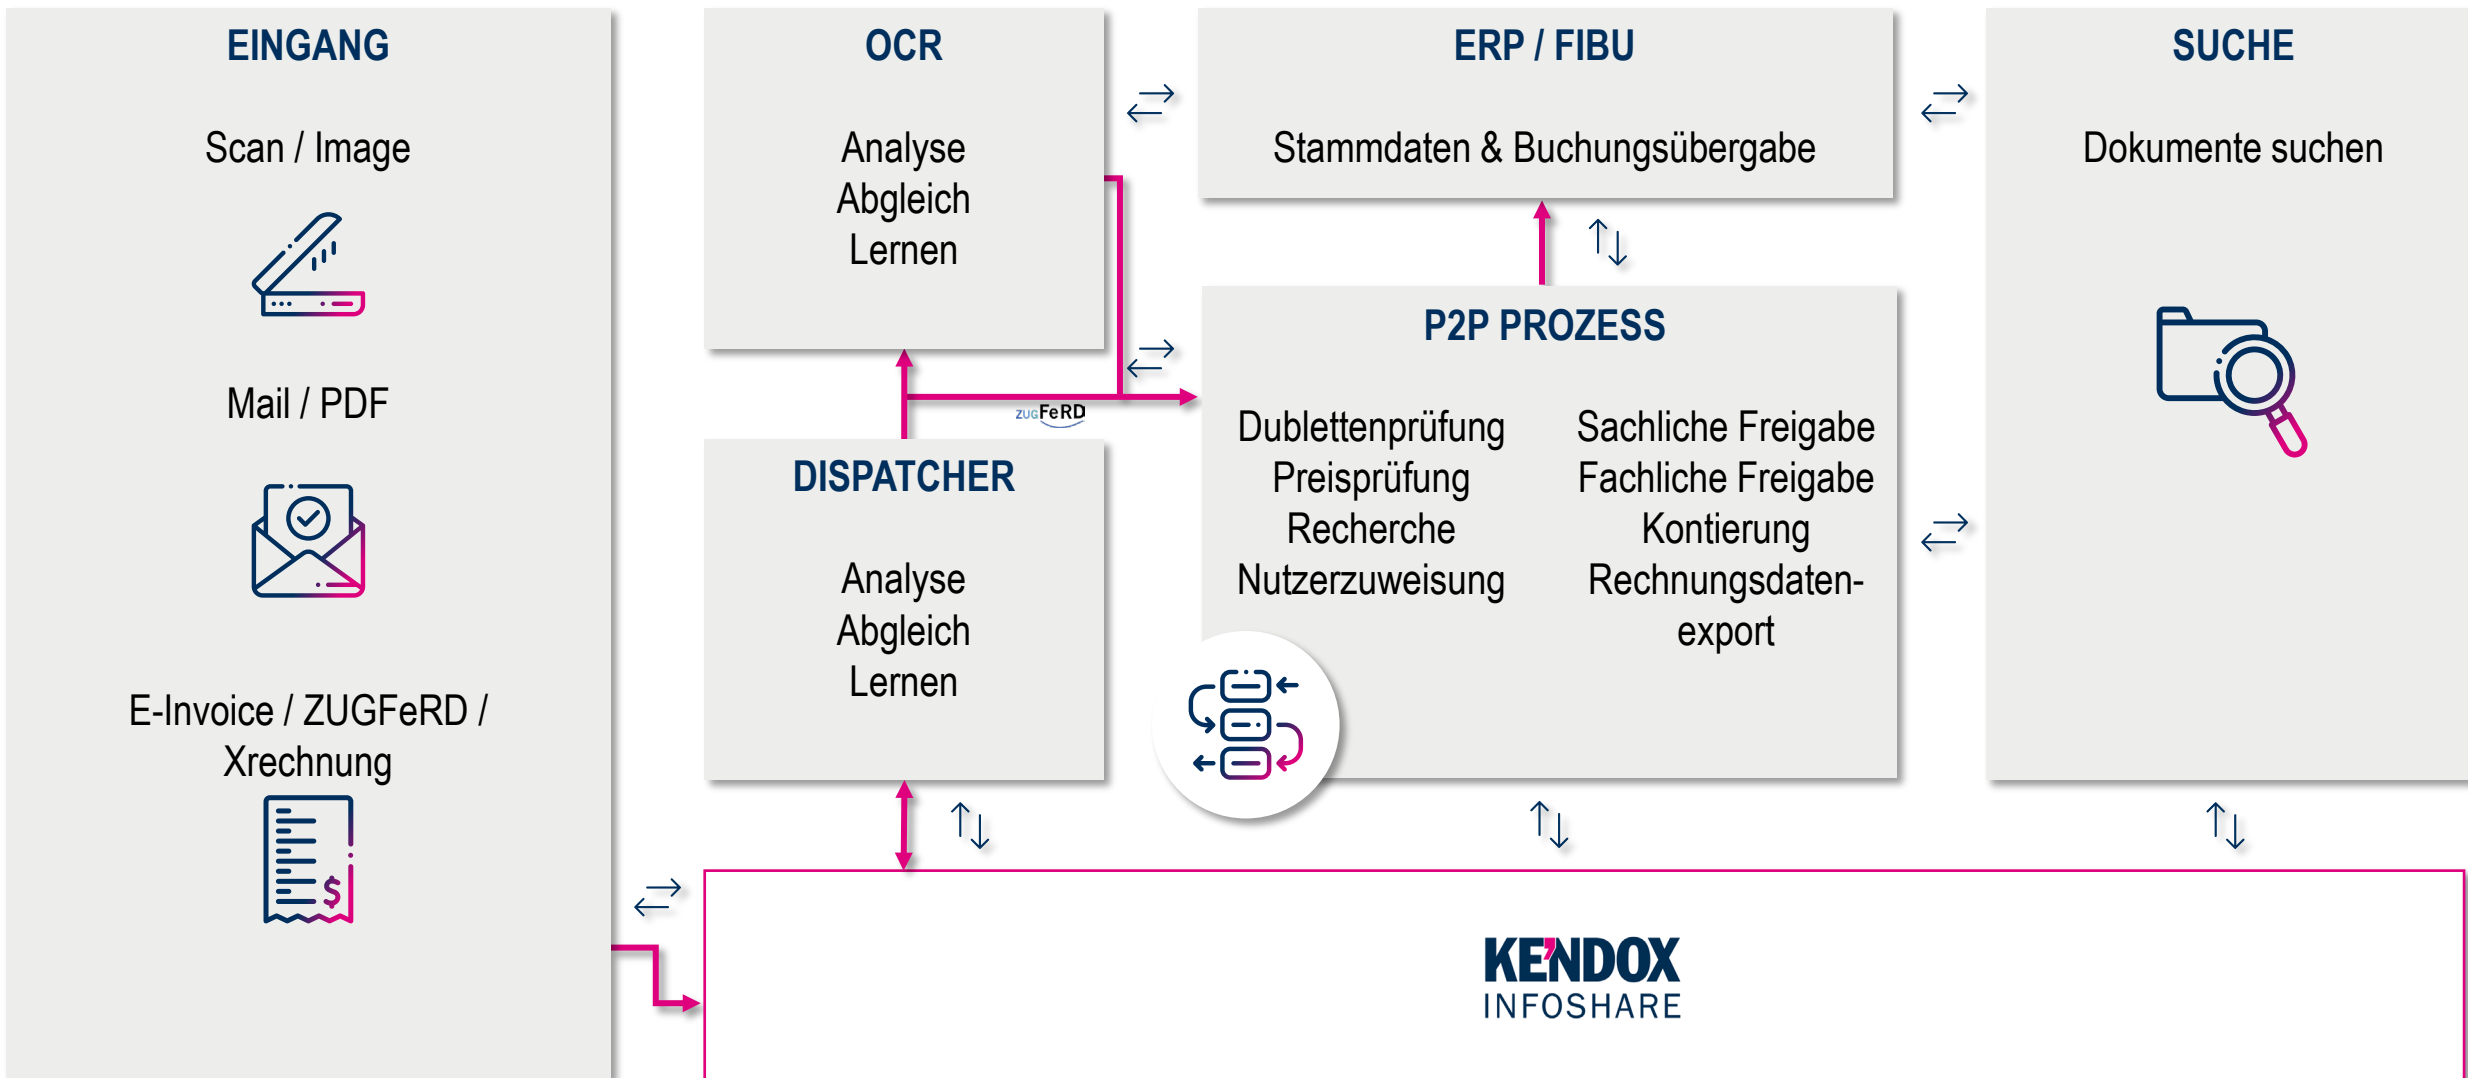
EINGANG

Scan / Image

Mail / PDF

E-Invoice / ZUGFeRD / Xrechnung

OCR

Analyse
Abgleich
Lernen

ERP / FIBU

Stammdaten & Buchungsübergabe

SUCHE

Dokumente suchen

ZUGFeRD

DISPATCHER

Analyse
Abgleich
Lernen

P2P PROZESS

Dublettenprüfung
Preisprüfung
Recherche
Nutzerzuweisung

Sachliche Freigabe
Fachliche Freigabe
Kontierung
Rechnungsdatenexport

KENDOX
INFOSHARE